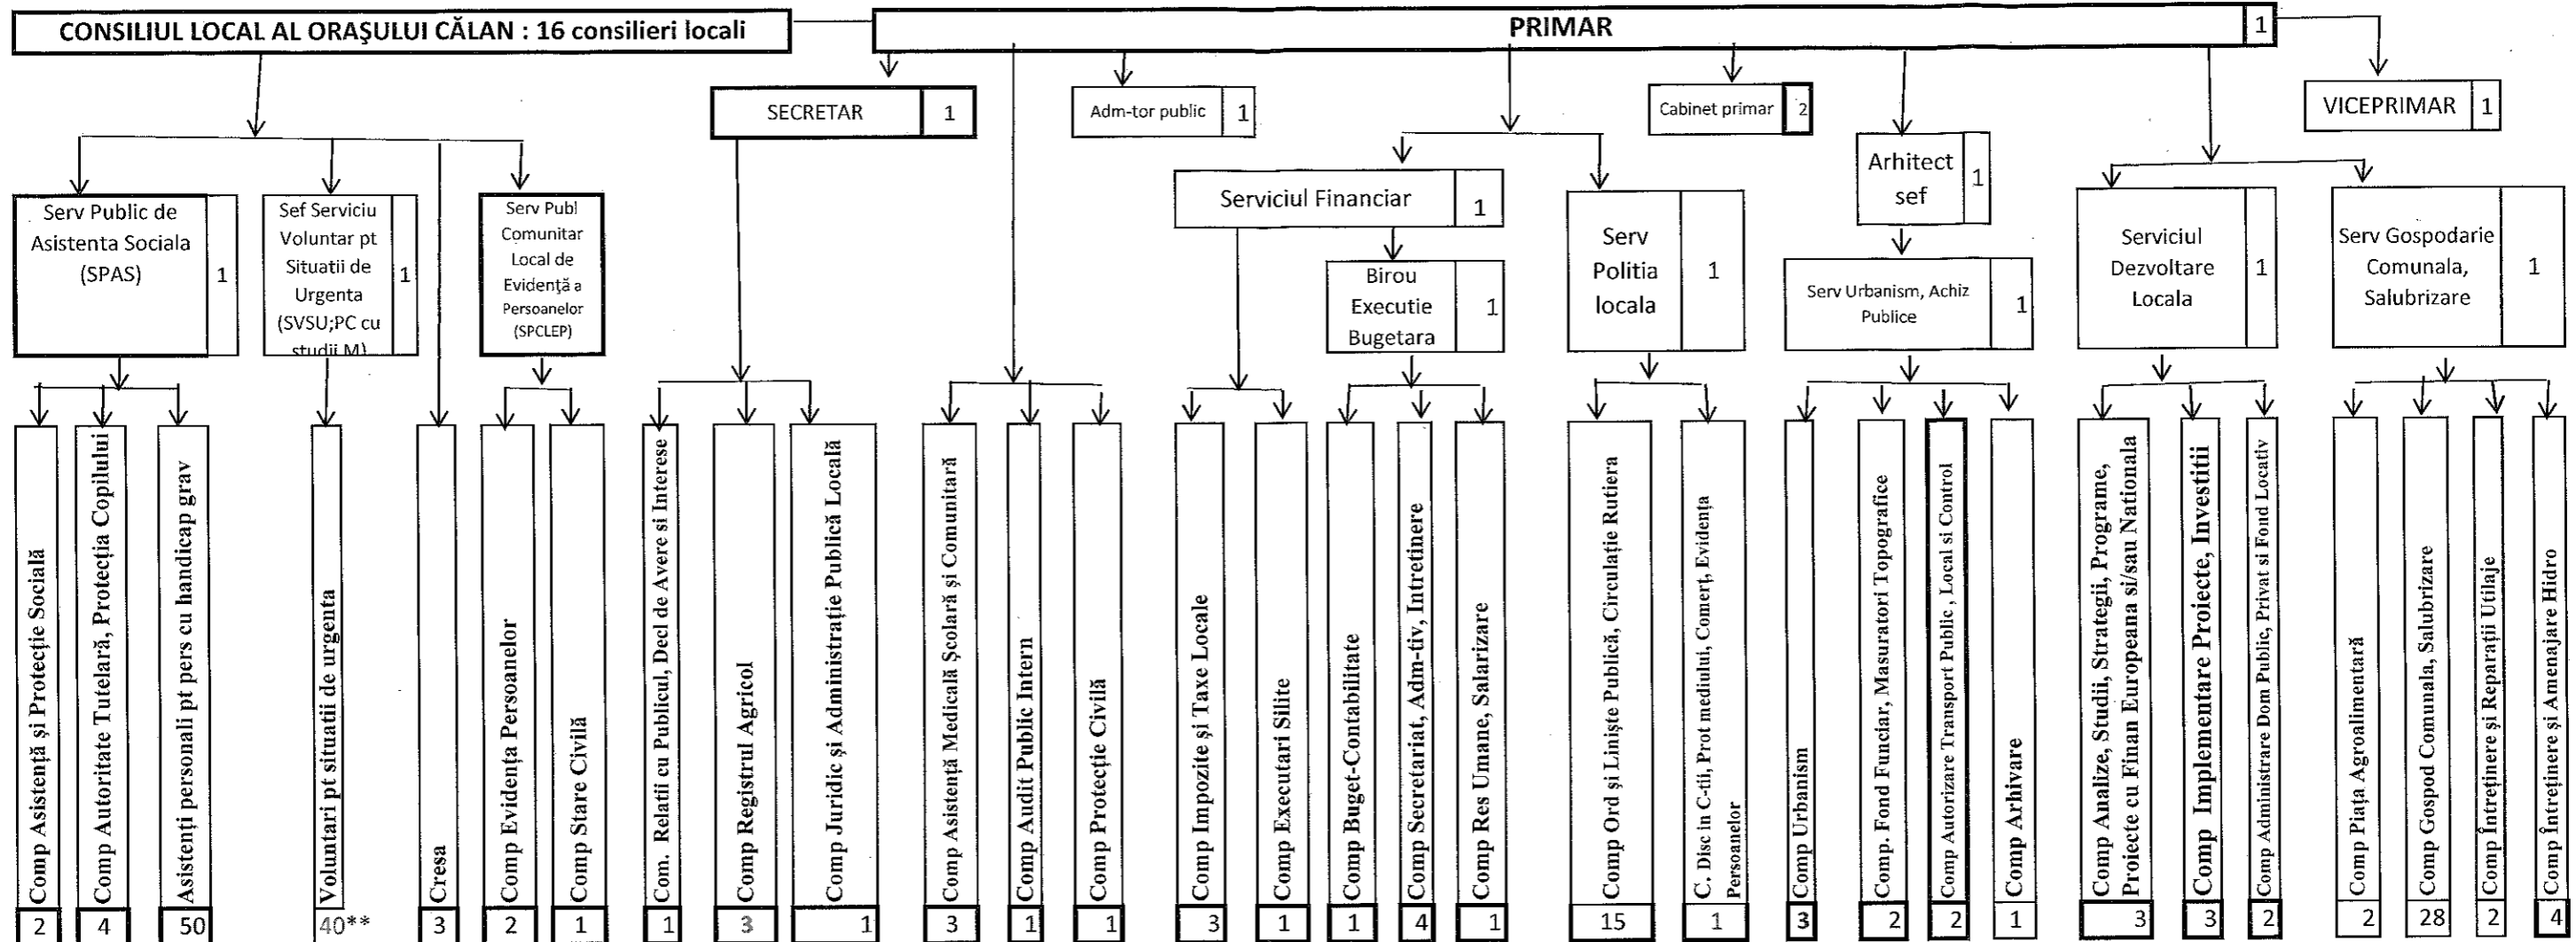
CONSILIUL LOCAL AL ORAŞULUI CĂLAN : 16 consilieri locali

PRIMAR 1

SECRETAR 1

Adm-tor public 1

Cabinet primar 2

VICEPRIMAR 1

Serv Public de Asistenta Sociala (SPAS) 1

Sef Serviciu Voluntar pt Situatii de Urgenta (SVSU;PC cu studii M) 1

Serv Publ Comunitar Local de Evidență a Persoanelor (SPCLEP)

Serviciul Financiar 1

Birou Executie Bugetara 1

Serv Politia locala 1

Arhitect sef 1

Serv Urbanism, Achiz Publice 1

Serviciul Dezvoltare Locala 1

Serv Gospodarie Comunala, Salubrizare 1

Comp Asistență şi Protecție Socială 2

Comp Autoritate Tutelară, Protecția Copilului 4

Asistenți personali pt pers cu handicap grav 50

Voluntari pt situatii de urgenta 40**

Cresa 3

Comp Evidența Persoanelor 2

Comp Stare Civilă 1

Com. Relatii cu Publicul, Decl de Avere si Interese 1

Comp Registrul Agricol 3

Comp Juridic şi Administrație Publică Locală 1

Comp Asistență Medicală Şcolară şi Comunitară 3

Comp Audit Public Intern 1

Comp Protecție Civilă 1

Comp Impozite şi Taxe Locale 3

Comp Executari Silite 1

Comp Buget-Contabilitate 1

Comp Secretariat, Adm-tiv, Intretinere 4

Comp Res Umane, Salarizare 1

Comp Ord şi Linişte Publică, Circulație Rutiera 15

C. Disc in C-tii, Prot mediului, Comerț, Evidența Persoanelor 1

Comp Urbanism 3

Comp. Fond Funciar, Masuratori Topografice 2

Comp Autorizare Transport Public, Local si Control 2

Comp Arhivare 1

Comp Analize, Studii, Strategii, Programe, Proiecte cu Finan Europeana si/sau Nationala 3

Comp Implementare Proiecte, Investitii 3

Comp Administrare Dom Public, Privat si Fond Locativ 2

Comp Piața Agroalimentară 2

Comp Gospod Comunala, Salubrizare 28

Comp Întreținere şi Reparații Utilaje 2

Comp Întreținere şi Amenajare Hidro 4